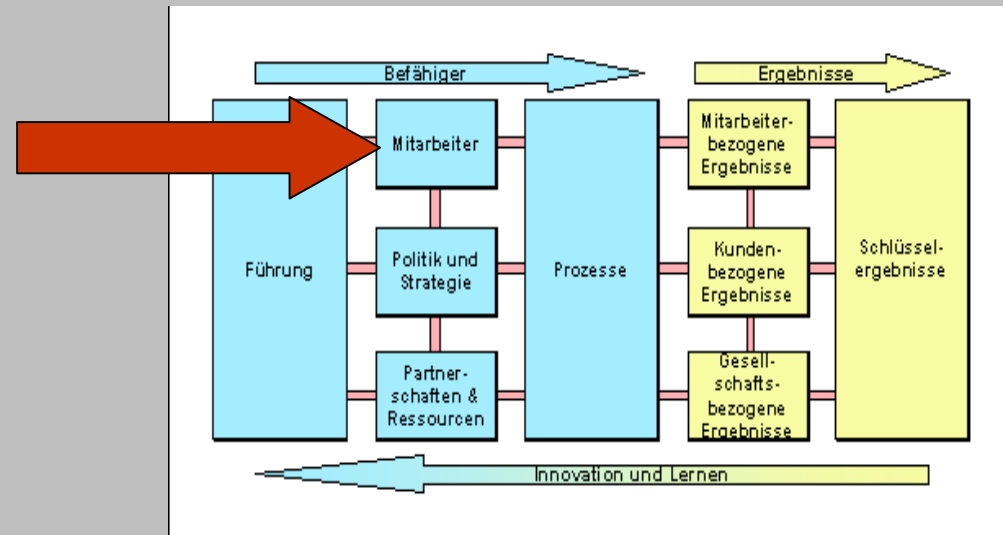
Befähiger

Ergebnisse

Führung

Mitarbeiter

Politik und Strategie

Partnerschaften & Ressourcen

Prozesse

Mitarbeiterbezogene Ergebnisse

Kundenbezogene Ergebnisse

Gesellschaftsbezogene Ergebnisse

Schlüsselergebnisse

Innovation und Lernen